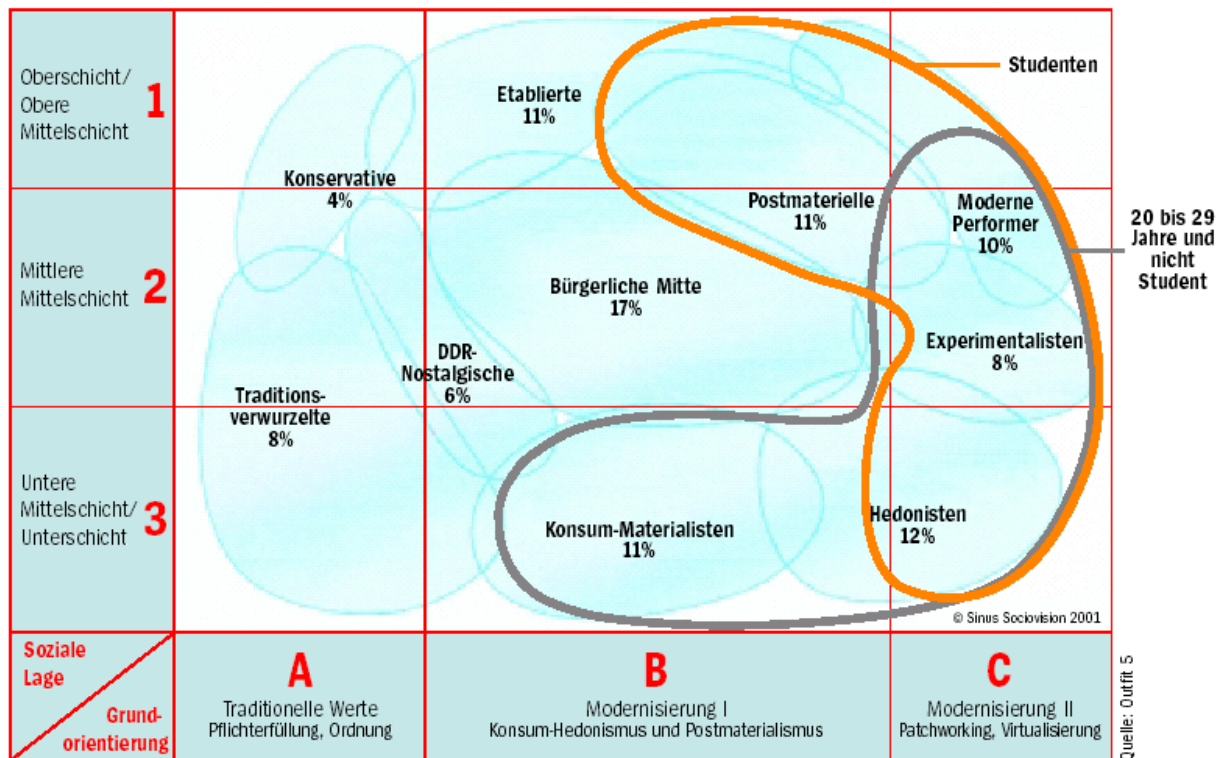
Oberschicht/ Obere Mittelschicht 1

Mittlere Mittelschicht 2

Untere Mittelschicht/ Unterschicht 3

Etablierte 11%

Studenten

Konservative 4%

Postmaterielle 11%

Moderne Performer 10%

20 bis 29 Jahre und nicht Student

Bürgerliche Mitte 17%

Experimentalisten 8%

DDR-Nostalgische 6%

Traditionsverwurzelte 8%

Konsum-Materialisten 11%

Hedonisten 12%

© Sinus Sociovision 2001

Soziale Lage

Grundorientierung

A
Traditionelle Werte
Pflichterfüllung, Ordnung

B
Modernisierung I
Konsum-Hedonismus und Postmaterialismus

C
Modernisierung II
Patchworking, Virtualisierung

Quelle: Outfit 5